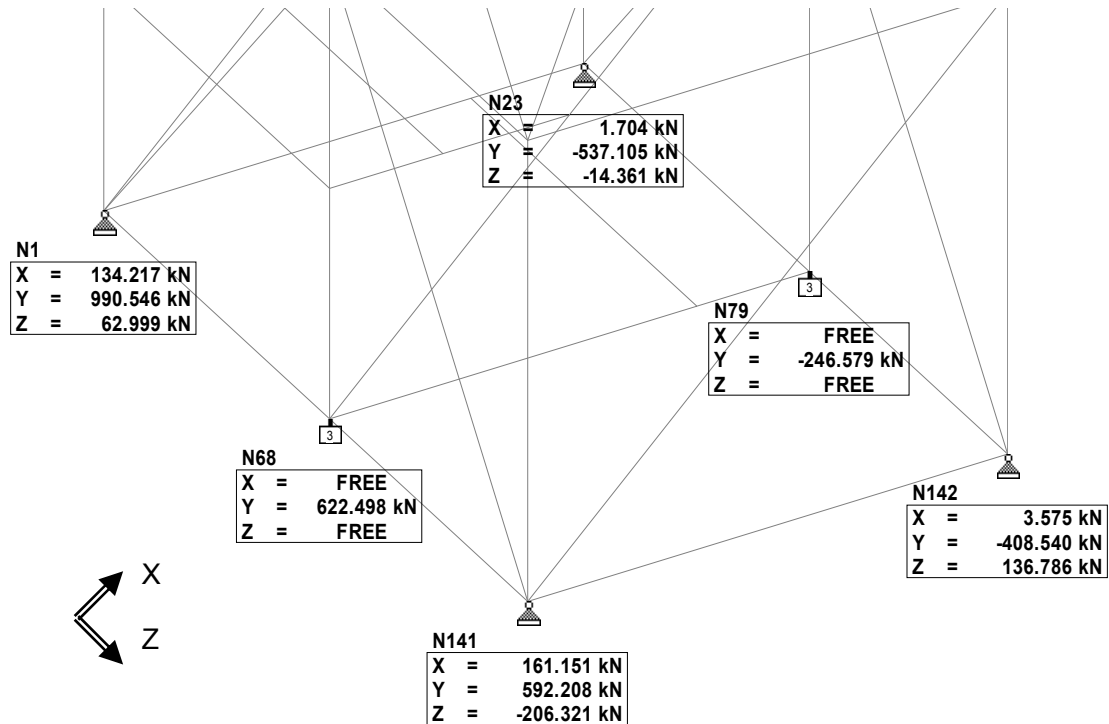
N23
| X | = | 1.704 kN |
|---|---|---|
| Y | = | -537.105 kN |
| Z | = | -14.361 kN |

N1
| X | = | 134.217 kN |
|---|---|---|
| Y | = | 990.546 kN |
| Z | = | 62.999 kN |

3

N79
| X | = | FREE |
|---|---|---|
| Y | = | -246.579 kN |
| Z | = | FREE |

3

N68
| X | = | FREE |
|---|---|---|
| Y | = | 622.498 kN |
| Z | = | FREE |

N142
| X | = | 3.575 kN |
|---|---|---|
| Y | = | -408.540 kN |
| Z | = | 136.786 kN |

X
Z

N141
| X | = | 161.151 kN |
|---|---|---|
| Y | = | 592.208 kN |
| Z | = | -206.321 kN |